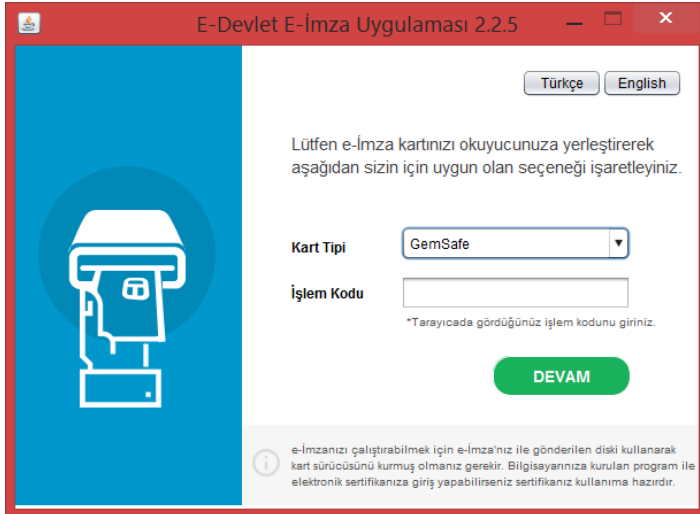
E-Devlet E-İmza Uygulaması 2.2.5

Türkçe English

Lütfen e-İmza kartınızı okuyucunuza yerleştirerek aşağıdan sizin için uygun olan seçeneği işaretleyiniz.

Kart Tipi GemSafe

İşlem Kodu

*Tarayıcada gördüğünüz işlem kodunu giriniz.

DEVAM

e-İmzanızı çalıştırabilmek için e-İmza'nız ile gönderilen diski kullanarak kart sürücüsünü kurmuş olmanız gerekir. Bilgisayarınıza kurulan program ile elektronik sertifikanıza giriş yapabilirseniz sertifikanız kullanıma hazırdır.